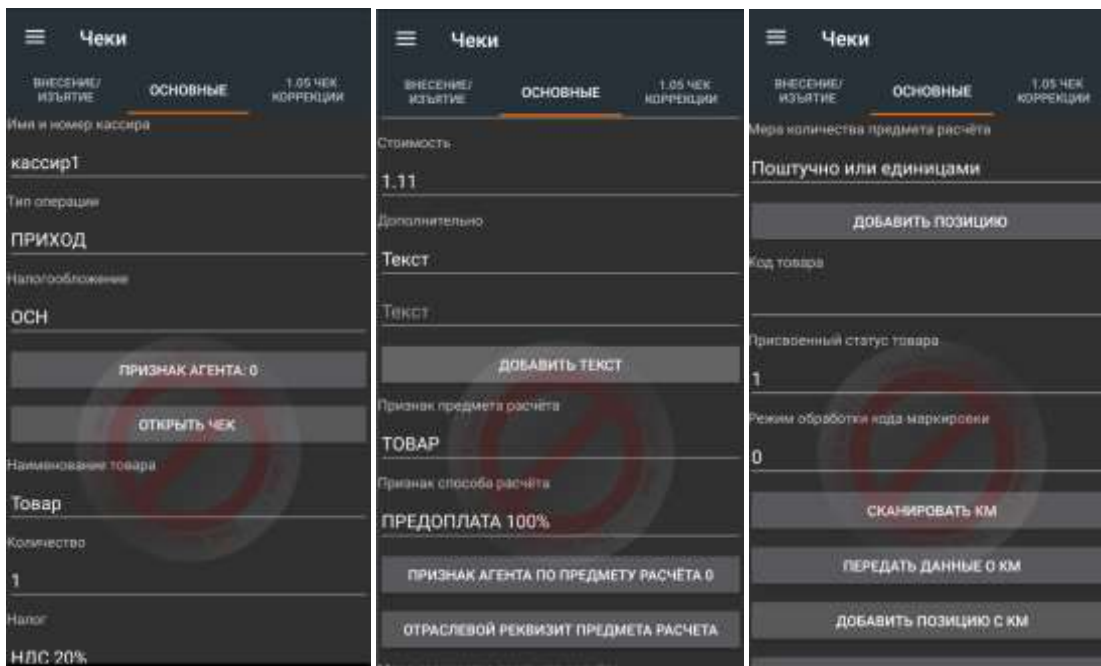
Чеки

ВНЕСЕНИЕ/ИЗЪЯТИЕ
ОСНОВНЫЕ
1.05 ЧЕК КОРРЕКЦИИ

Имя и номер кассира
кассир1
Тип операции
ПРИХОД
Налогообложение
ОСН
ПРИЗНАК АГЕНТА: 0
ОТКРЫТЬ ЧЕК
Наименование товара
Товар
Количество
1
Налог
НДС 20%

Чеки

ВНЕСЕНИЕ/ИЗЪЯТИЕ
ОСНОВНЫЕ
1.05 ЧЕК КОРРЕКЦИИ

Стоимость
1.11
Дополнительно
Текст
Текст
ДОБАВИТЬ ТЕКСТ
Признак предмета расчёта
ТОВАР
Признак способа расчёта
ПРЕДОПЛАТА 100%
ПРИЗНАК АГЕНТА ПО ПРЕДМЕТУ РАСЧЁТА 0
ОТРАСЛЕВОЙ РЕКВИЗИТ ПРЕДМЕТА РАСЧЕТА

Чеки

ВНЕСЕНИЕ/ИЗЪЯТИЕ
ОСНОВНЫЕ
1.05 ЧЕК КОРРЕКЦИИ

Мера количества предмета расчёта
Поштучно или единицами
ДОБАВИТЬ ПОЗИЦИЮ
Код товара
Присвоенный статус товара
1
Режим обработки кода маркировки
0
СКАНИРОВАТЬ КМ
ПЕРЕДАТЬ ДАННЫЕ О КМ
ДОБАВИТЬ ПОЗИЦИЮ С КМ